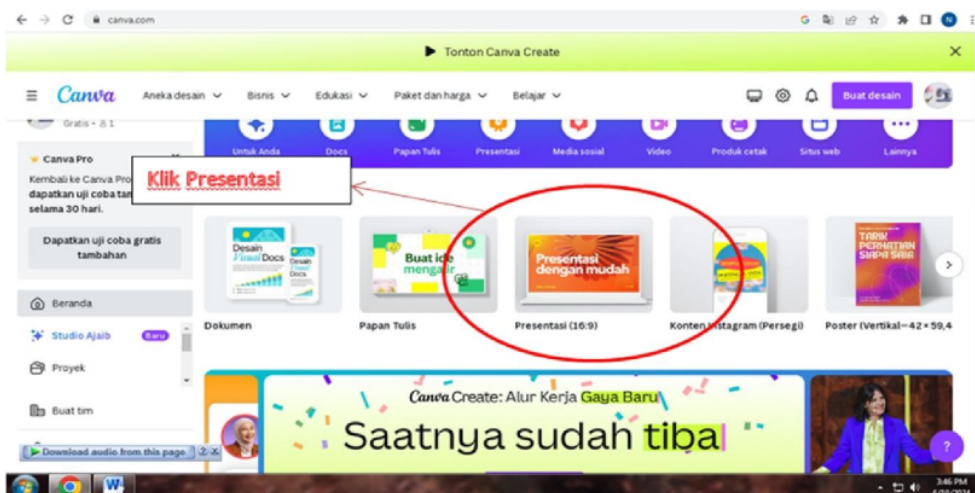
canva.com

Tonton Canva Create

Canva Aneka desain Bisnis Edukasi Paket dan harga Belajar Buat desain

Gratis • 1

Canva Pro

Kembali ke Canva Pro, dapatkan uji coba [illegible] selama 30 hari.

Dapatkan uji coba gratis tambahan

Beranda

Studio Ajaib Baru

Proyek

Buat tim

Download audio from this page

Untuk Anda Docs Papan Tulis Presentasi Media sosial Video Produk cetak Situs web Lainnya

Klik Presentasi

Desain Visual Docs

Desain Docs

Buat ide mengalir

Presentasi dengan mudah

TARIK PERHATIAN SIAPA SAJA

Dokumen

Papan Tulis

Presentasi (16:9)

Konten Instagram (Persegi)

Poster (Vertikal—42 × 59,4

Canva Create: Alur Kerja Gaya Baru

Saatnya sudah tiba

3:46 PM